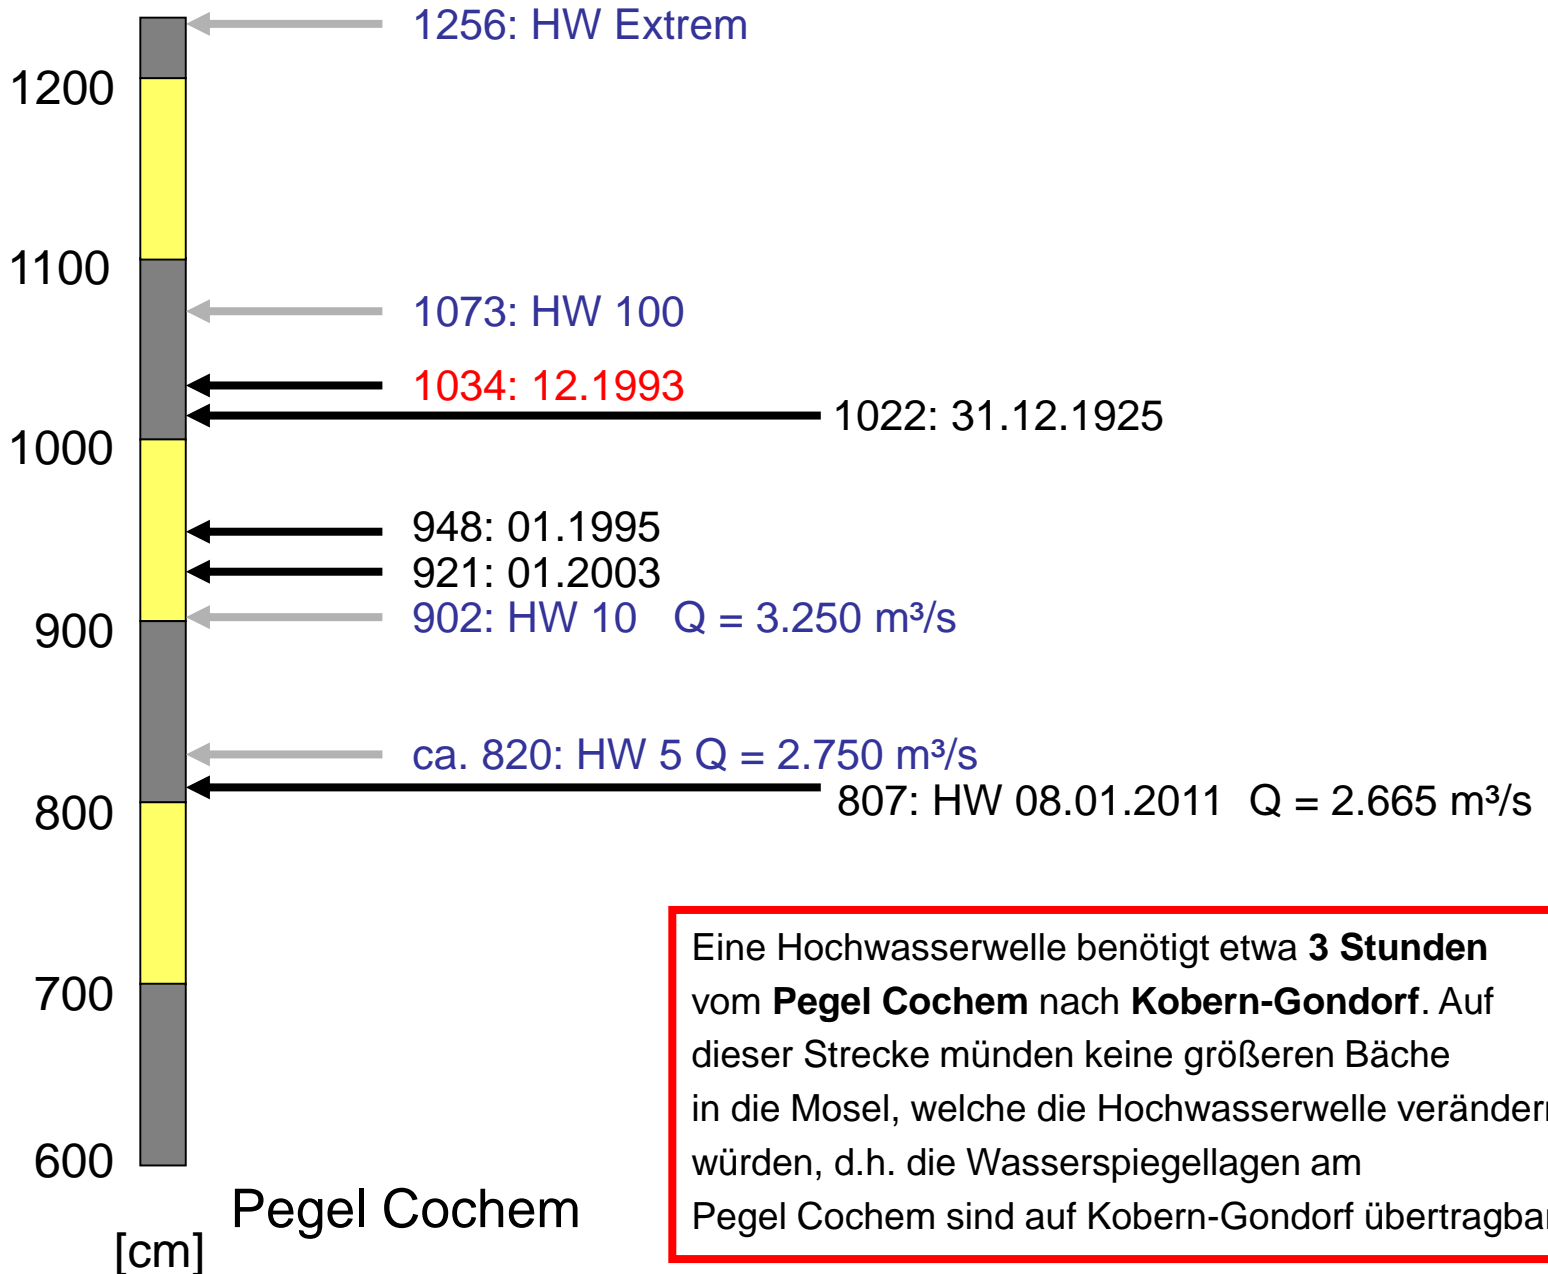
1256: HW Extrem

1200

1100

1073: HW 100

1034: 12.1993

1022: 31.12.1925

1000

948: 01.1995

921: 01.2003

900

902: HW 10 Q = 3.250 m³/s

ca. 820: HW 5 Q = 2.750 m³/s

800

807: HW 08.01.2011 Q = 2.665 m³/s

700

600

[cm]

Pegel Cochem

Eine Hochwasserwelle benötigt etwa **3 Stunden** vom **Pegel Cochem** nach **Kobern-Gondorf**. Auf dieser Strecke münden keine größeren Bäche in die Mosel, welche die Hochwasserwelle veränder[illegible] würden, d.h. die Wasserspiegellagen am Pegel Cochem sind auf Kobern-Gondorf übertragba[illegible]